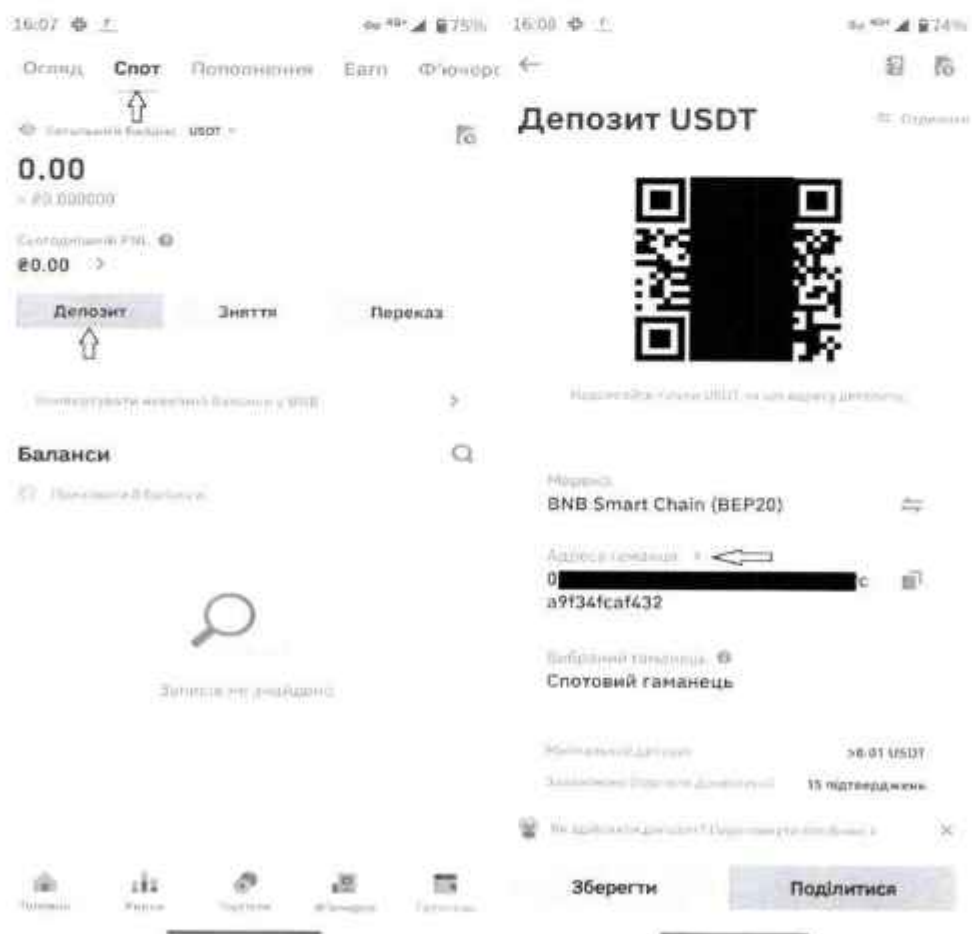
16:07

75%

Огляд Спот Поповнення Earn Ф'ючерс

Загальний баланс USDT

0.00

≈ ₴0.000000

Сьогоднішній PNL

₴0.00 >

Депозит Зняття Переказ

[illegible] >

Баланси

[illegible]

Записів не знайдено

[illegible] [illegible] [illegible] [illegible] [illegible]

16:08

74%

←

Депозит USDT

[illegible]

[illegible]

Мережа

BNB Smart Chain (BEP20)

Адреса гаманця

0 c

a9f34fcaf432

Вибраний гаманець

Спотовий гаманець

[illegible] >0.01 USDT

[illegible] 15 підтверджень

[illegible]

Зберегти Поділитися